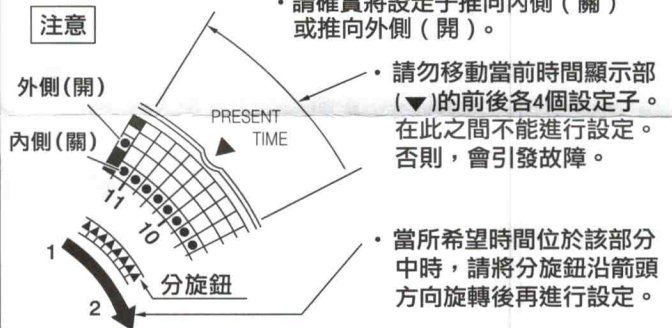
注意

・請確實將設定子推向內側（關）或推向外側（開）。

外側(開)

內側(關)

PRESENT TIME

11

10

1

2

分旋鈕

・請勿移動當前時間顯示部(▼)的前後各4個設定子。在此之間不能進行設定。否則，會引發故障。

・當所希望時間位於該部分中時，請將分旋鈕沿箭頭方向旋轉後再進行設定。